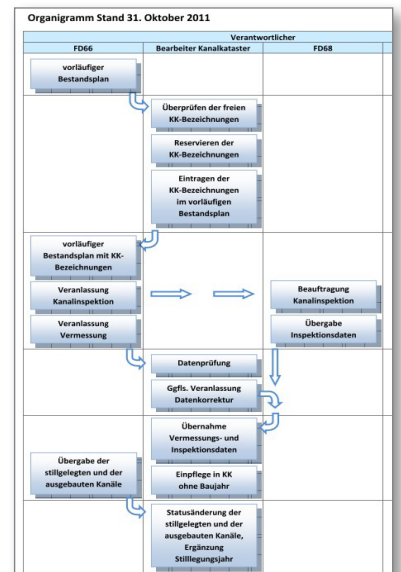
Organigramm Stand 31. Oktober 2011

Verantwortlicher

FD66

Bearbeiter Kanalkataster

FD68

vorläufiger Bestandsplan

Überprüfen der freien KK-Bezeichnungen

Reservieren der KK-Bezeichnungen

Eintragen der KK-Bezeichnungen im vorläufigen Bestandsplan

vorläufiger Bestandsplan mit KK-Bezeichnungen

Veranlassung Kanalinspektion

Beauftragung Kanalinspektion

Veranlassung Vermessung

Übergabe Inspektionsdaten

Datenprüfung

Ggfls. Veranlassung Datenkorrektur

Übernahme Vermessungs- und Inspektionsdaten

Übergabe der stillgelegten und der ausgebauten Kanäle

Einpflege in KK ohne Baujahr

Statusänderung der stillgelegten und der ausgebauten Kanäle, Ergänzung Stilllegungsjahr